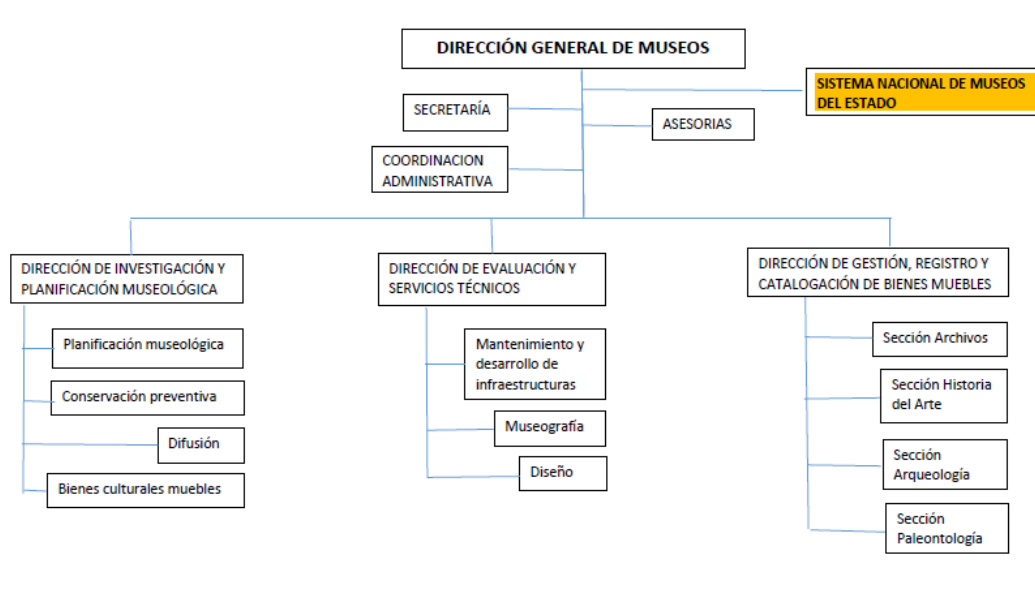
DIRECCIÓN GENERAL DE MUSEOS

SISTEMA NACIONAL DE MUSEOS DEL ESTADO

SECRETARÍA

ASESORIAS

COORDINACION ADMINISTRATIVA

DIRECCIÓN DE INVESTIGACIÓN Y PLANIFICACIÓN MUSEOLÓGICA

Planificación museológica

Conservación preventiva

Difusión

Bienes culturales muebles

DIRECCIÓN DE EVALUACIÓN Y SERVICIOS TÉCNICOS

Mantenimiento y desarrollo de infraestructuras

Museografía

Diseño

DIRECCIÓN DE GESTIÓN, REGISTRO Y CATALOGACIÓN DE BIENES MUEBLES

Sección Archivos

Sección Historia del Arte

Sección Arqueología

Sección Paleontología